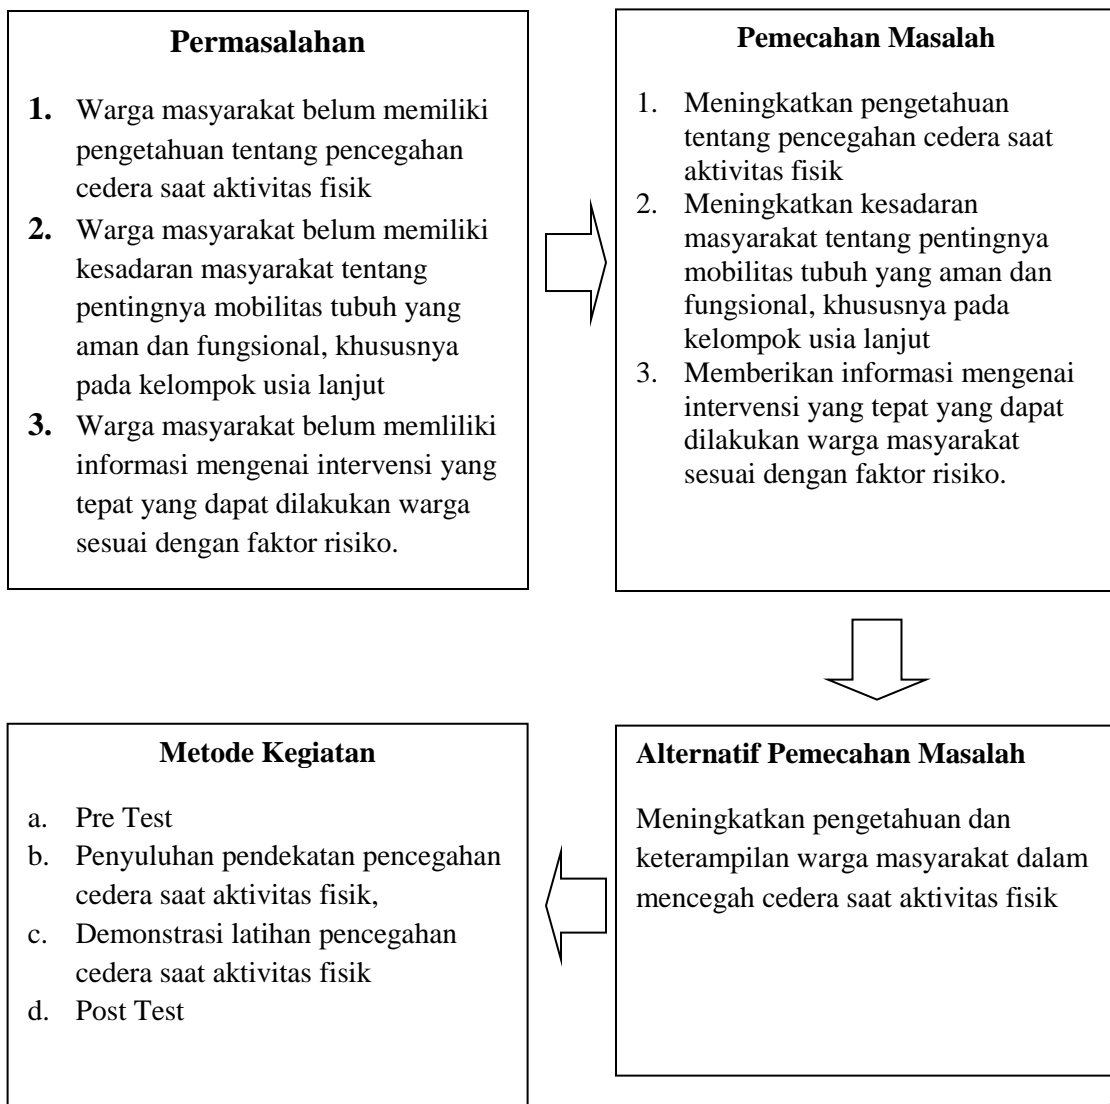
**Permasalahan**

1. Warga masyarakat belum memiliki pengetahuan tentang pencegahan cedera saat aktivitas fisik
2. Warga masyarakat belum memiliki kesadaran masyarakat tentang pentingnya mobilitas tubuh yang aman dan fungsional, khususnya pada kelompok usia lanjut
3. Warga masyarakat belum memliliki informasi mengenai intervensi yang tepat yang dapat dilakukan warga sesuai dengan faktor risiko.

**Pemecahan Masalah**

1. Meningkatkan pengetahuan tentang pencegahan cedera saat aktivitas fisik
2. Meningkatkan kesadaran masyarakat tentang pentingnya mobilitas tubuh yang aman dan fungsional, khususnya pada kelompok usia lanjut
3. Memberikan informasi mengenai intervensi yang tepat yang dapat dilakukan warga masyarakat sesuai dengan faktor risiko.

**Alternatif Pemecahan Masalah**

Meningkatkan pengetahuan dan keterampilan warga masyarakat dalam mencegah cedera saat aktivitas fisik

**Metode Kegiatan**

a. Pre Test
b. Penyuluhan pendekatan pencegahan cedera saat aktivitas fisik,
c. Demonstrasi latihan pencegahan cedera saat aktivitas fisik
d. Post Test